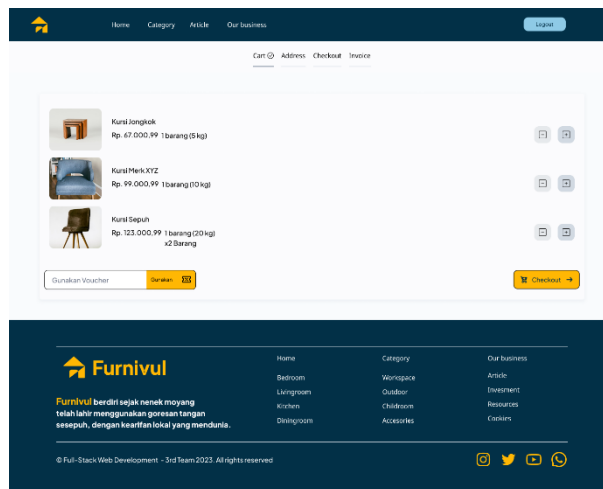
Home Category Article Our business

Logout

Cart Address Checkout Invoice

Kursi Jongkok
Rp. 67.000,99 1 barang (5 kg)

Kursi Merk XYZ
Rp. 99.000,99 1 barang (10 kg)

Kursi Sepuh
Rp. 123.000,99 1 barang (20 kg)
x2 Barang

Gunakan Voucher
Gunakan

Checkout

Furnivul

Furnivul berdiri sejak nenek moyang telah lahir menggunakan goresan tangan sesepuh, dengan kearifan lokal yang mendunia.

Home
Bedroom
Livingroom
Kitchen
Diningroom

Category
Workspace
Outdoor
Childroom
Accesories

Our business
Article
Investment
Resources
Cookies

© Full-Stack Web Development - 3rd Team 2023. All rights reserved